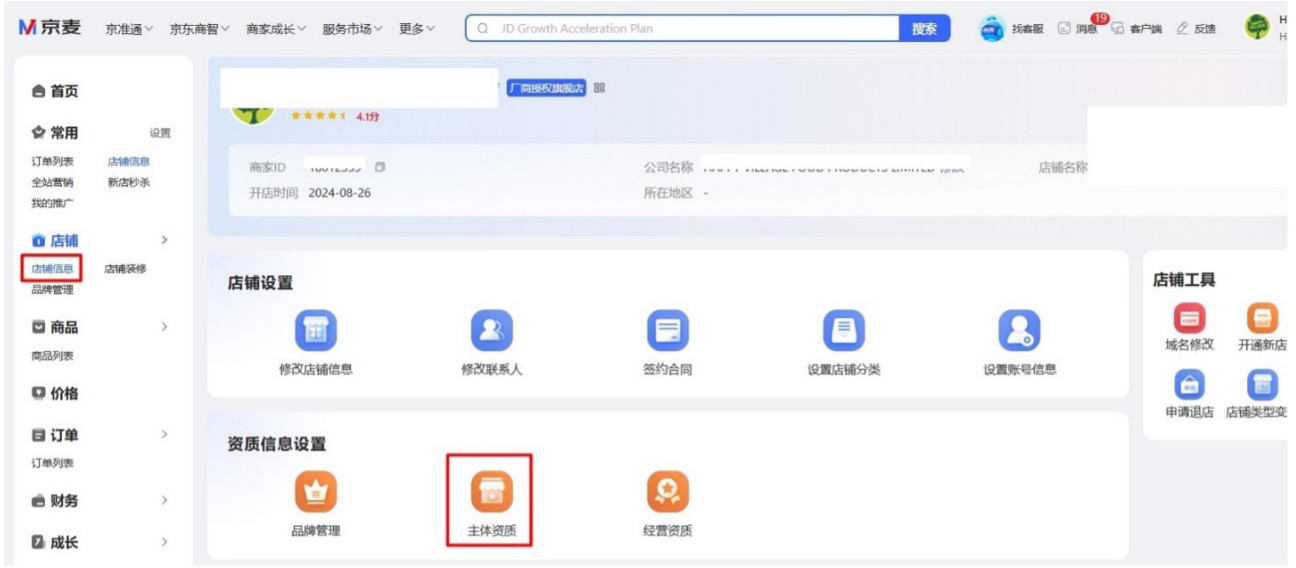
京麦 京准通 京东商智 商家成长 服务市场 更多 JD Growth Acceleration Plan 搜索 找客服 19 消息 客户端 反馈 H H

首页
常用 设置
订单列表 店铺信息
全站营销 新店秒杀
我的推广
店铺
店铺信息 店铺装修
品牌管理
商品
商品列表
价格
订单
订单列表
财务
成长

厂商授权旗舰店
4.1分
商家ID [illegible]
开店时间 2024-08-26
公司名称 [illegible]
所在地区 -
店铺名称

店铺设置
修改店铺信息 修改联系人 签约合同 设置店铺分类 设置账号信息

资质信息设置
品牌管理 主体资质 经营资质

店铺工具
域名修改 开通新店
申请退店 店铺类型变